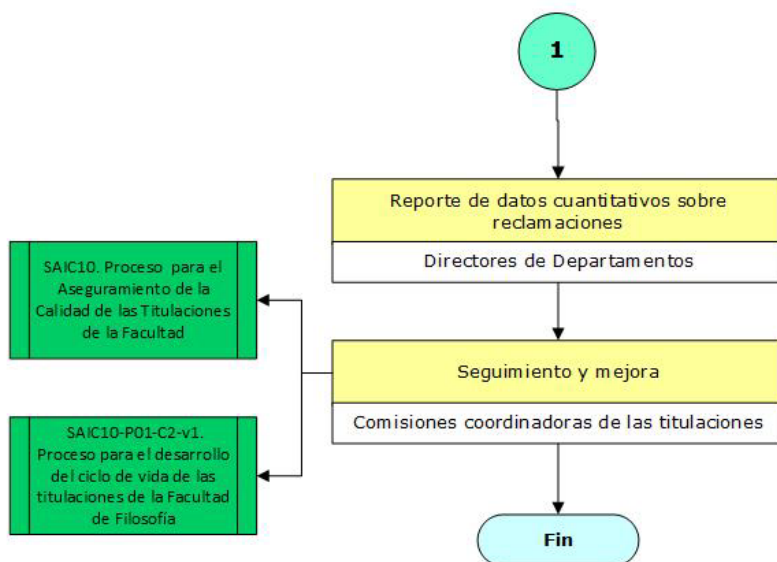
1

Reporte de datos cuantitativos sobre reclamaciones

Directores de Departamentos

SAIC10. Proceso para el Aseguramiento de la Calidad de las Titulaciones de la Facultad

Seguimiento y mejora

Comisiones coordinadoras de las titulaciones

SAIC10-P01-C2-v1. Proceso para el desarrollo del ciclo de vida de las titulaciones de la Facultad de Filosofía

Fin